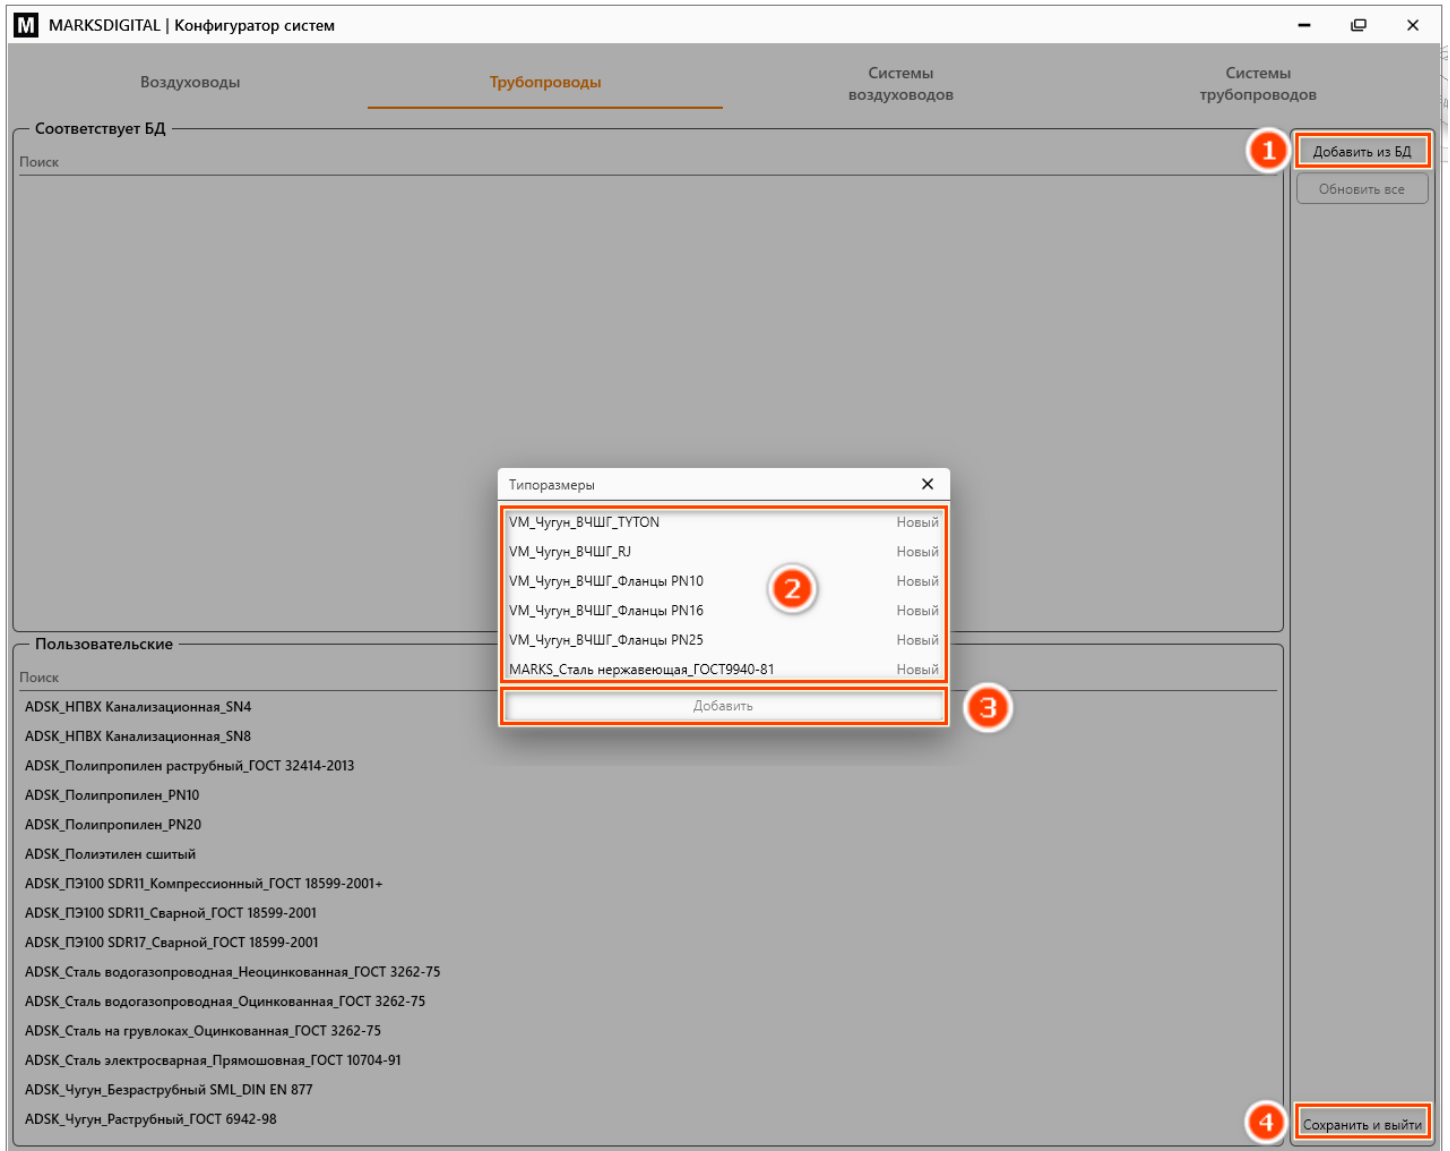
M MARKSDIGITAL | Конфигуратор систем

Воздуховоды

Трубопроводы

Системы воздуховодов

Системы трубопроводов

Соответствует БД

Поиск

1

Добавить из БД

Обновить все

Типоразмеры

| | |
|---|---|
| VM_Чугун_ВЧШГ_TYTON | Новый |
| VM_Чугун_ВЧШГ_RJ | Новый |
| VM_Чугун_ВЧШГ_Фланцы PN10 | Новый |
| VM_Чугун_ВЧШГ_Фланцы PN16 | Новый |
| VM_Чугун_ВЧШГ_Фланцы PN25 | Новый |
| MARKS_Сталь нержавеющая_ГОСТ9940-81 | Новый |

2

Добавить

3

Пользовательские

Поиск

ADSK_НПВХ Канализационная_SN4
ADSK_НПВХ Канализационная_SN8
ADSK_Полипропилен раструбный_ГОСТ 32414-2013
ADSK_Полипропилен_PN10
ADSK_Полипропилен_PN20
ADSK_Полиэтилен сшитый
ADSK_ПЭ100 SDR11_Компрессионный_ГОСТ 18599-2001+
ADSK_ПЭ100 SDR11_Сварной_ГОСТ 18599-2001
ADSK_ПЭ100 SDR17_Сварной_ГОСТ 18599-2001
ADSK_Сталь водогазопроводная_Неоцинкованная_ГОСТ 3262-75
ADSK_Сталь водогазопроводная_Оцинкованная_ГОСТ 3262-75
ADSK_Сталь на груволках_Оцинкованная_ГОСТ 3262-75
ADSK_Сталь электросварная_Прямошовная_ГОСТ 10704-91
ADSK_Чугун_Безраструбный SML_DIN EN 877
ADSK_Чугун_Раструбный_ГОСТ 6942-98

4

Сохранить и выйти